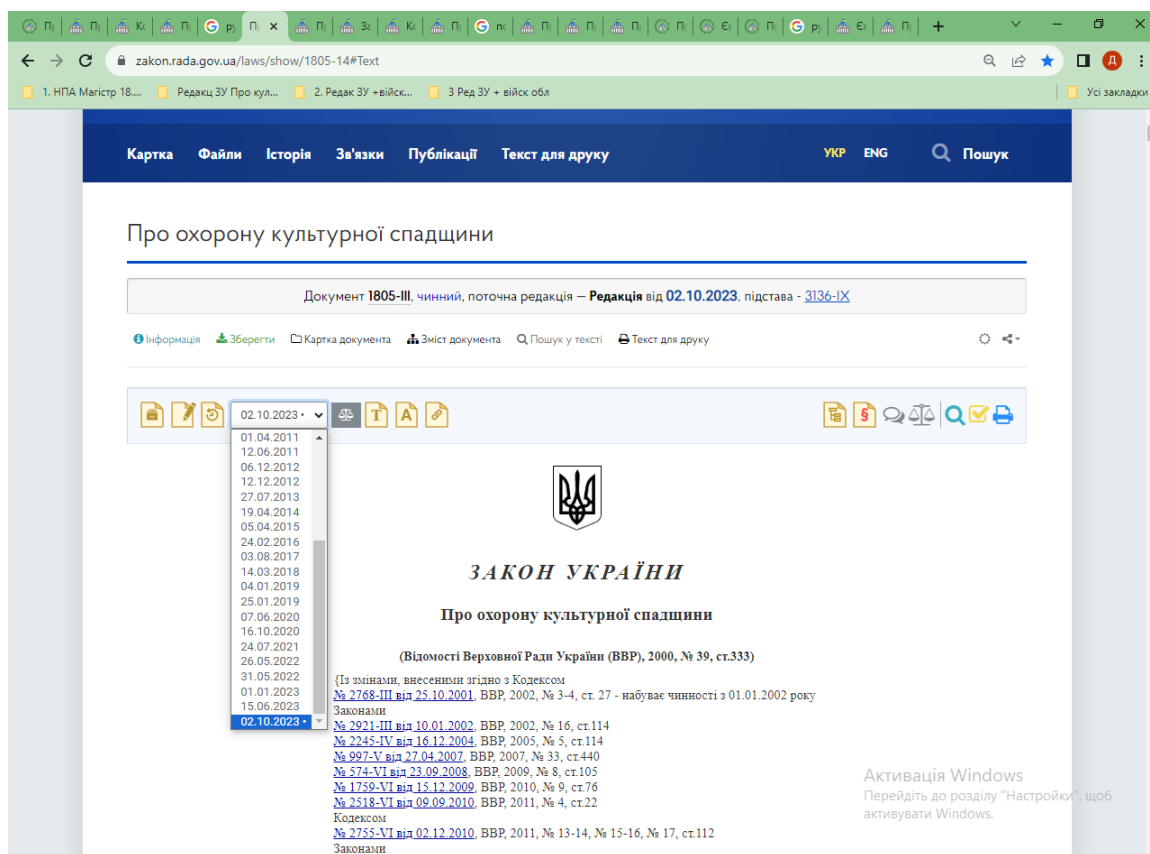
П | П | К | П | р | П ✕ | П | З | К | П | пє | П | П | П | П | Є | П | р | Є | П +

zakon.rada.gov.ua/laws/show/1805-14#Text

1. НПА Магістр 18.... Редакц ЗУ Про кул... 2. Редак ЗУ +військ... 3 Ред ЗУ + військ обл Усі закладки

Картка Файли Історія Зв'язки Публікації Текст для друку УКР ENG Пошук

Про охорону культурної спадщини

Документ 1805-III, чинний, поточна редакція — Редакція від 02.10.2023, підстава - 3136-IX

Інформація Зберегти Картка документа Зміст документа Пошук у тексті Текст для друку

02.10.2023 •
01.04.2011
12.06.2011
06.12.2012
12.12.2012
27.07.2013
19.04.2014
05.04.2015
24.02.2016
03.08.2017
14.03.2018
04.01.2019
25.01.2019
07.06.2020
16.10.2020
24.07.2021
26.05.2022
31.05.2022
01.01.2023
15.06.2023
02.10.2023 •

ЗАКОН УКРАЇНИ

Про охорону культурної спадщини

(Відомості Верховної Ради України (ВВР), 2000, № 39, ст.333)

{Із змінами, внесеними згідно з Кодексом
№ 2768-III від 25.10.2001, ВВР, 2002, № 3-4, ст. 27 - набуває чинності з 01.01.2002 року
Законами
№ 2921-III від 10.01.2002, ВВР, 2002, № 16, ст.114
№ 2245-IV від 16.12.2004, ВВР, 2005, № 5, ст.114
№ 997-V від 27.04.2007, ВВР, 2007, № 33, ст.440
№ 574-VI від 23.09.2008, ВВР, 2009, № 8, ст.105
№ 1759-VI від 15.12.2009, ВВР, 2010, № 9, ст.76
№ 2518-VI від 09.09.2010, ВВР, 2011, № 4, ст.22
Кодексом
№ 2755-VI від 02.12.2010, ВВР, 2011, № 13-14, № 15-16, № 17, ст.112
Законами

Активація Windows
Перейдіть до розділу "Настройки", щоб активувати Windows.